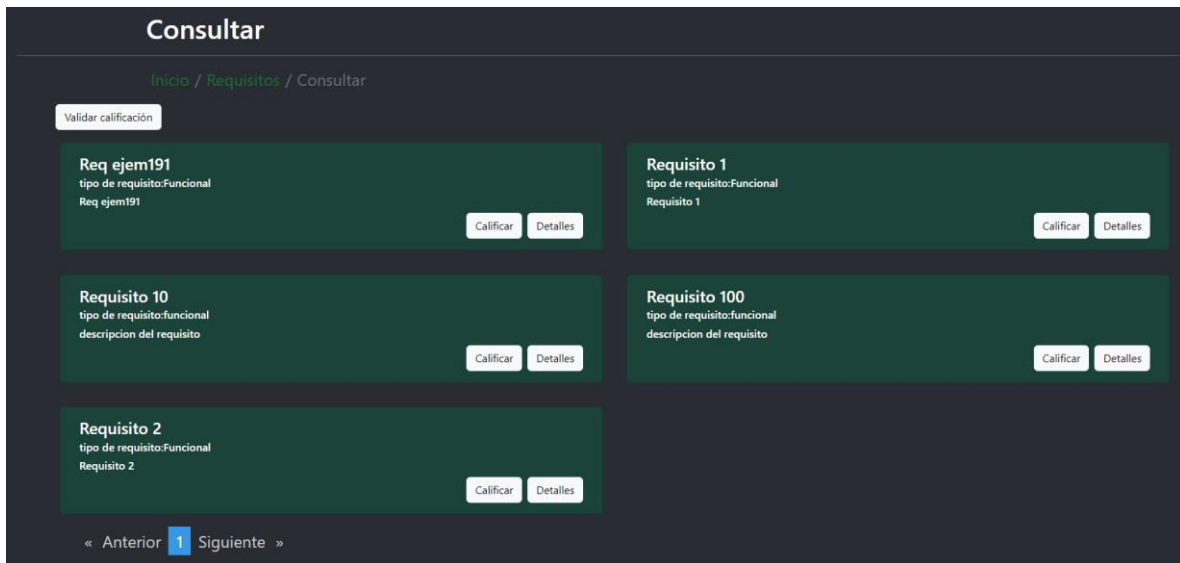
Consultar

Inicio / Requisitos / Consultar

Validar calificación

Req ejem191
tipo de requisito:Funcional
Req ejem191
Calificar Detalles

Requisito 1
tipo de requisito:Funcional
Requisito 1
Calificar Detalles

Requisito 10
tipo de requisito:funcional
descripcion del requisito
Calificar Detalles

Requisito 100
tipo de requisito:funcional
descripcion del requisito
Calificar Detalles

Requisito 2
tipo de requisito:Funcional
Requisito 2
Calificar Detalles

« Anterior 1 Siguiente »